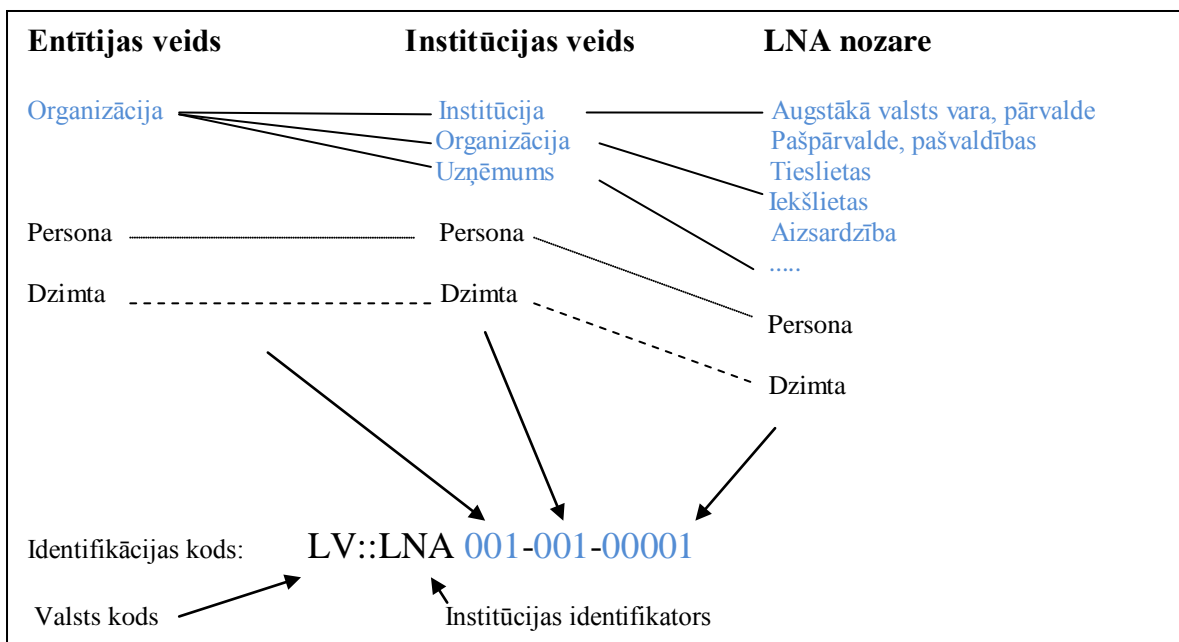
Entītijas veids

Institūcijas veids

LNA nozare

Organizācija

Institūcija
Organizācija
Uzņēmums

Augstākā valsts vara, pārvalde
Pašpārvalde, pašvaldības
Tieslietas
Iekšlietas
Aizsardzība
.....

Persona

Persona

Dzimta

Dzimta

Persona

Dzimta

Identifikācijas kods: LV::LNA 001-001-00001

Valsts kods

Institūcijas identifikators